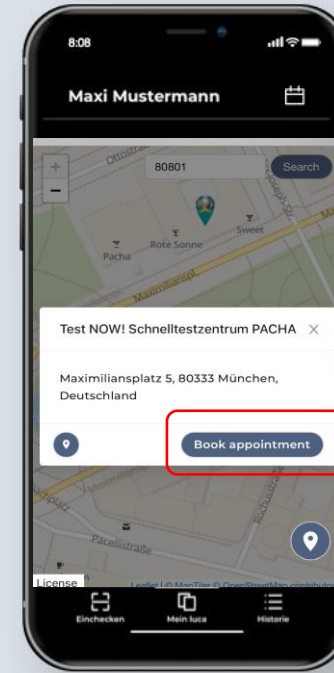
8:08

Maxi Mustermann

80801

Search

+

−

Rote Sonne

Sweet

Pacha

Maximiliansplatz

Test NOW! Schnelltestzentrum PACHA ×

Maximiliansplatz 5, 80333 München, Deutschland

Book appointment

Pacellistraße

License

Leaflet | © MapTiler © OpenStreetMap contributors

Einchecken

Mein luca

Historie